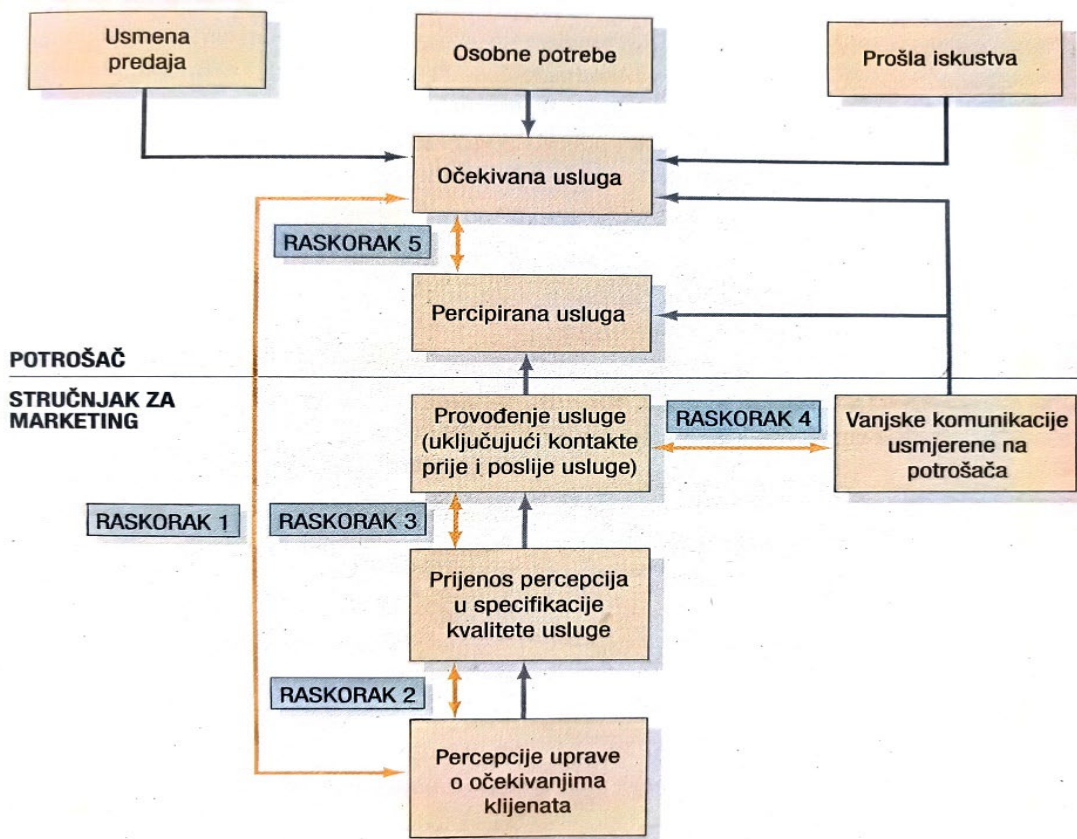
Usmena predaja

Osobne potrebe

Prošla iskustva

Očekivana usluga

RASKORAK 5

Percipirana usluga

POTROŠAČ

STRUČNJAK ZA MARKETING

Provođenje usluge (uključujući kontakte prije i poslije usluge)

RASKORAK 4

Vanjske komunikacije usmjerene na potrošača

RASKORAK 1

RASKORAK 3

Prijenos percepcija u specifikacije kvalitete usluge

RASKORAK 2

Percepcije uprave o očekivanjima klijenata